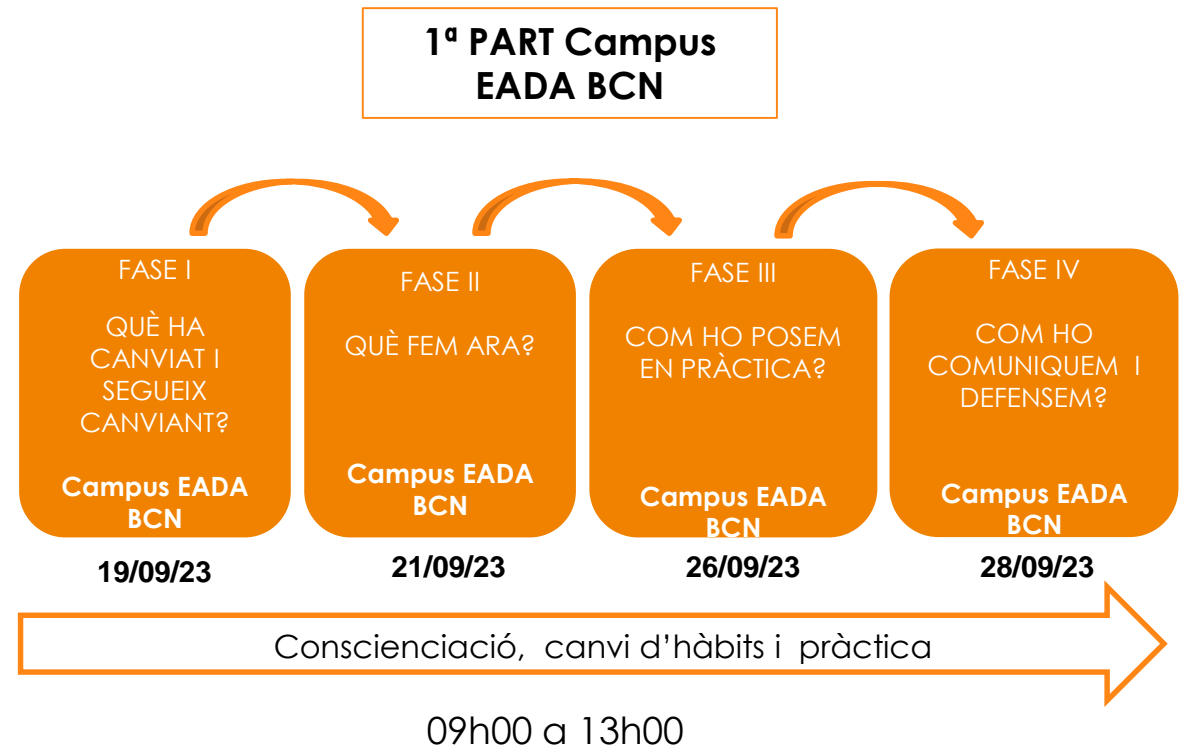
1ª PART Campus EADA BCN

FASE I

QUÈ HA CANVIAT I SEGUEIX CANVIANT?

Campus EADA BCN

19/09/23

FASE II

QUÈ FEM ARA?

Campus EADA BCN

21/09/23

FASE III

COM HO POSEM EN PRÀCTICA?

Campus EADA BCN

26/09/23

FASE IV

COM HO COMUNIQUEM I DEFENSEM?

Campus EADA BCN

28/09/23

Conscienciació, canvi d'hàbits i pràctica

09h00 a 13h00